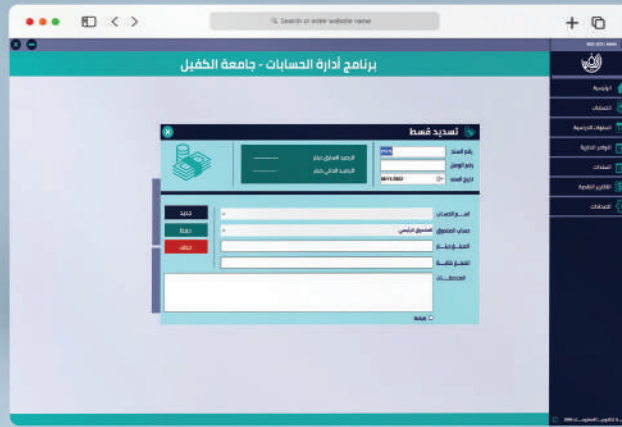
Search or enter website name

برنامج أدارة الحسابات - جامعة الكفيل

الرئيسية
الحسابات
السنوات الدراسية
الوظائف الإدارية
السندات
التقارير المالية
الإعدادات

تسديد قسط

رقم السند
رقم الوصل
تاريخ السند

الرصيد السابق دينار
الرصيد الحالي دينار

اسم الحساب
حساب الصندوق
الصندوق الرئيسي
المبلغ دينار
المبلغ كتابة
الملاحظات

جديد
حفظ
حذف

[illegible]